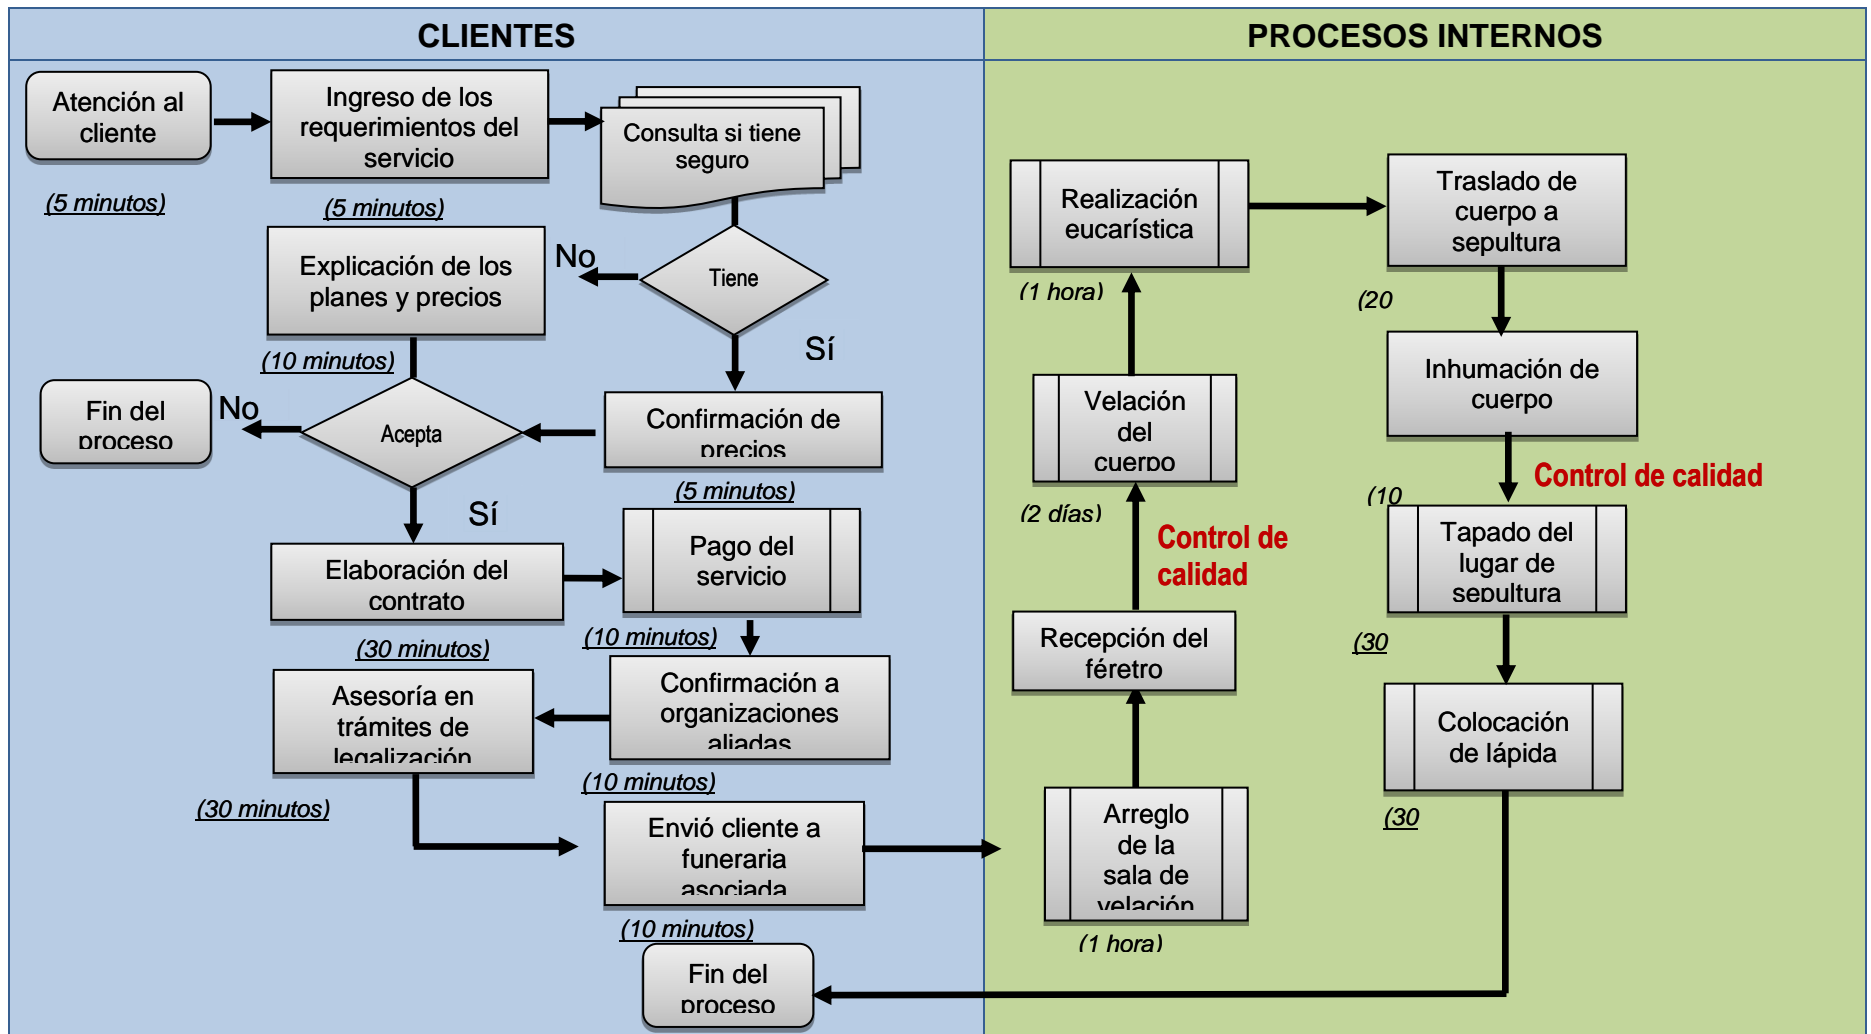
CLIENTES

PROCESOS INTERNOS

Atención al cliente

(5 minutos)

Ingreso de los requerimientos del servicio

(5 minutos)

Consulta si tiene seguro

Tiene

No

Sí

Explicación de los planes y precios

(10 minutos)

Confirmación de precios

(5 minutos)

Acepta

No

Fin del proceso

Sí

Elaboración del contrato

(30 minutos)

Pago del servicio

(10 minutos)

Confirmación a organizaciones aliadas

(10 minutos)

Asesoría en trámites de legalización

(30 minutos)

Envió cliente a funeraria asociada

(10 minutos)

Fin del proceso

Realización eucarística

(1 hora)

Traslado de cuerpo a sepultura

(20

Velación del cuerpo

(2 días)

Control de calidad

Recepción del féretro

Arreglo de la sala de velación

(1 hora)

Inhumación de cuerpo

Control de calidad

(10

Tapado del lugar de sepultura

(30

Colocación de lápida

(30